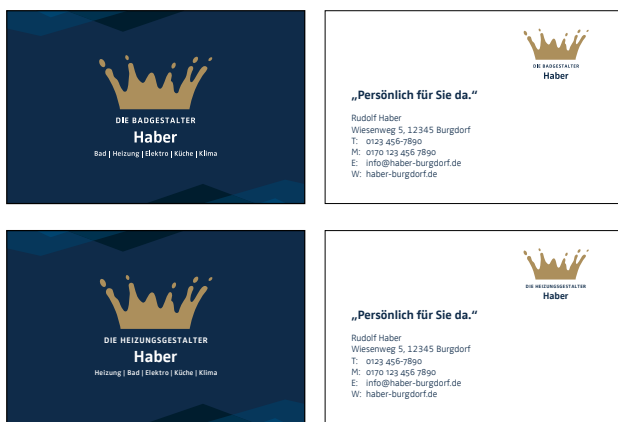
DIE BADGESTALTER
Haber
Bad | Heizung | Elektro | Küche | Klima

DIE BADGESTALTER
Haber

„Persönlich für Sie da."

Rudolf Haber
Wiesenweg 5, 12345 Burgdorf
T: 0123 456-7890
M: 0170 123 456 7890
E: info@haber-burgdorf.de
W: haber-burgdorf.de

DIE HEIZUNGSGESTALTER
Haber
Heizung | Bad | Elektro | Küche | Klima

DIE HEIZUNGSGESTALTER
Haber

„Persönlich für Sie da."

Rudolf Haber
Wiesenweg 5, 12345 Burgdorf
T: 0123 456-7890
M: 0170 123 456 7890
E: info@haber-burgdorf.de
W: haber-burgdorf.de